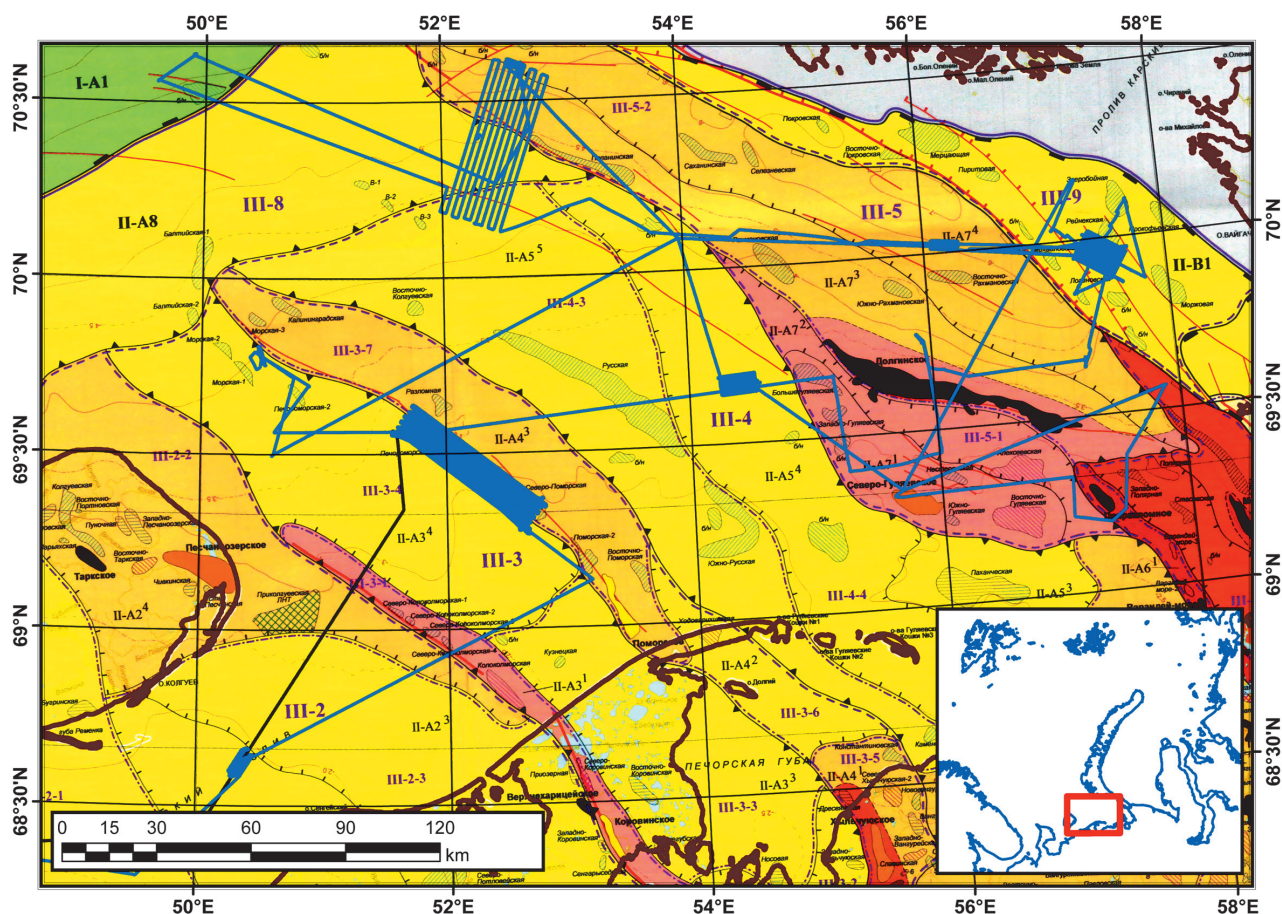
50°E
52°E
54°E
56°E
58°E
70°30'N
70°N
69°30'N
69°N
68°30'N
70°N
69°30'N
69°N
68°30'N
50°E
52°E
54°E
56°E
58°E

I-A1
II-A8
III-8
III-5-2
III-5
III-9
II-B1
II-A5$^5$
II-A7$^4$
II-A7$^3$
II-A7$^2$
III-4-3
III-3-7
III-4
III-5-1
II-A4$^3$
II-A7$^1$
II-A5$^4$
III-2-2
III-3-4
III-3
II-A3$^4$
II-A6$^1$
II-A5$^3$
III-4-4
II-A2$^4$
II-A4$^2$
II-A3$^1$
III-3-6
III-2
II-A2$^3$
III-2-3
III-3-5
II-A4
II-A3$^3$
III-3-3
2-1

ПРОЛИВ КАРСКИЕ
Покровская
Сахаинская
Северо-Покровская
Мерцающая
Пиритовая
Седьмановская
Долгинское
Большеземельская
Западно-Гуляевская
Северо-Гуляевское
Южно-Гуляевская
Восточно-Гуляевская
Северо-Поморская
Поморская-2
Восточно-Поморская
Русская
Южно-Русская
Паханческая
Разломная
Калининградская
Морская-3
Морская-2
Морская-1
Балтийская-1
Балтийская-2
Восточно-Колуевская
Печорноморская-2
Печорноморская
Печаноозерское
Тарское
Колуевская
Восточно-Тарская
Приколгуевская
Северо-Колоколморская-2
Колоколморская
Кузнецкая
Поморское
Приразломная
Северо-Коровинская
Коровинское
Верхнекарицейское
Западно-Коровинская
Носовая
Саргасьбейская
о. Долгий
ПЕЧОРСКАЯ ГУБА
Константиновская
о.КОЛГУЕВ
губа Ременка
О.ВАЙГАЧ
Рейнеокская
Морковая
Варандей-море
Полярное

0 15 30 60 90 120
km